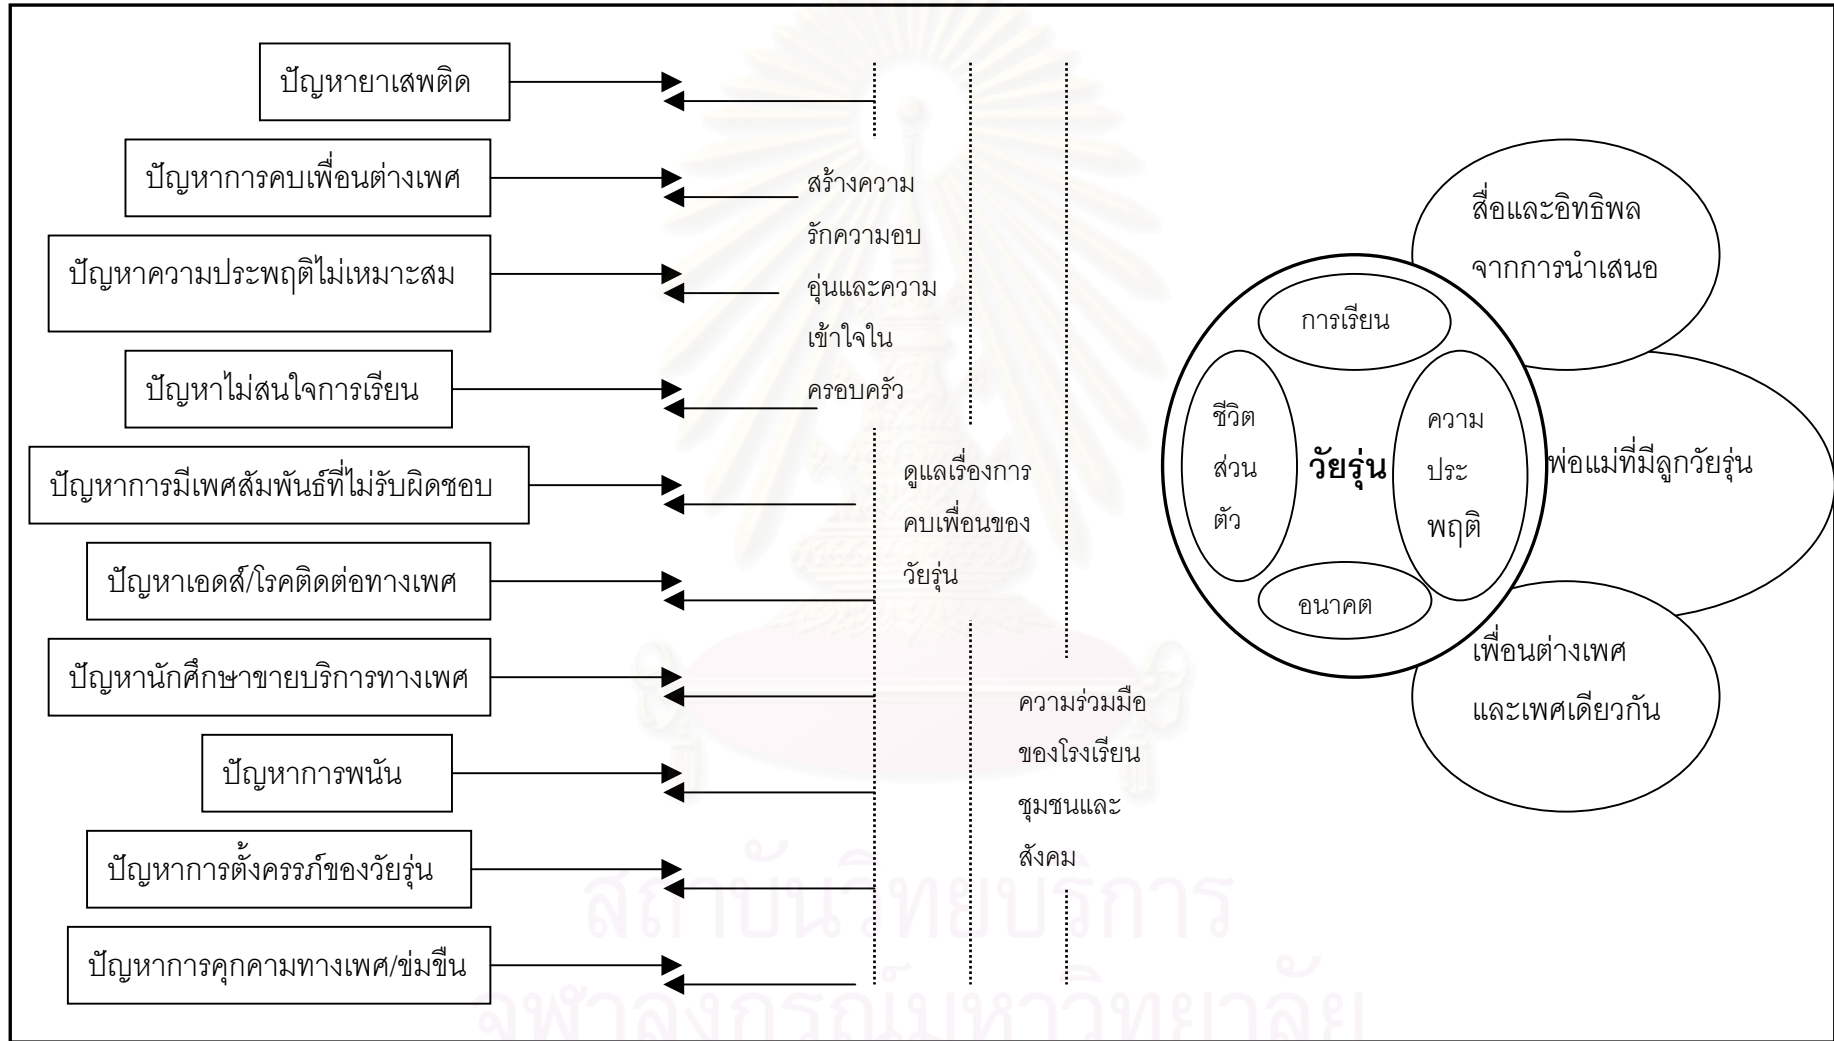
ปัญหายาเสพติด

ปัญหาการคบเพื่อนต่างเพศ

ปัญหาความประพฤติไม่เหมาะสม

ปัญหาไม่สนใจการเรียน

ปัญหาการมีเพศสัมพันธ์ที่ไม่รับผิดชอบ

ปัญหาเอดส์/โรคติดต่อทางเพศ

ปัญหานักศึกษาขายบริการทางเพศ

ปัญหาการพนัน

ปัญหาการตั้งครรภ์ของวัยรุ่น

ปัญหาการคุกคามทางเพศ/ข่มขืน

สร้างความรักความอบอุ่นและความเข้าใจในครอบครัว

ดูแลเรื่องการคบเพื่อนของวัยรุ่น

ความร่วมมือของโรงเรียนชุมชนและสังคม

สื่อและอิทธิพลจากการนำเสนอ

การเรียน

ชีวิตส่วนตัว

วัยรุ่น

ความประพฤติ

อนาคต

พ่อแม่ที่มีลูกวัยรุ่น

เพื่อนต่างเพศและเพศเดียวกัน

สถาบันวิทยบริการ
จุฬาลงกรณ์มหาวิทยาลัย